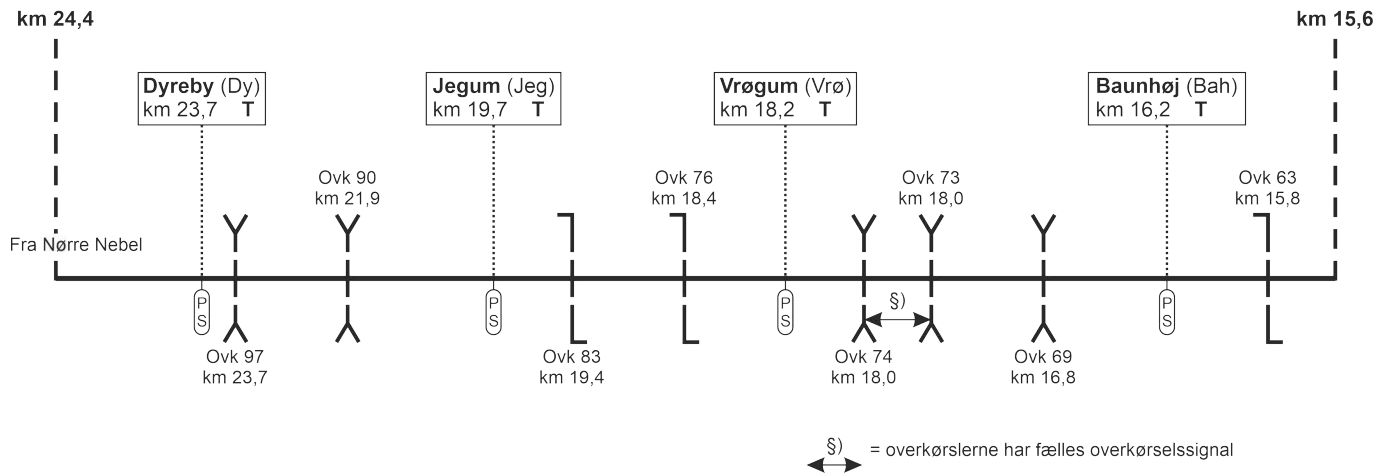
km 24,4

km 15,6

**Dyreby** (Dy)
km 23,7 **T**

**Jegum** (Jeg)
km 19,7 **T**

**Vrøgum** (Vrø)
km 18,2 **T**

**Baunhøj** (Bah)
km 16,2 **T**

Ovk 90
km 21,9

Ovk 76
km 18,4

Ovk 73
km 18,0

Ovk 63
km 15,8

Fra Nørre Nebel

PS

PS

PS

§)

PS

Ovk 97
km 23,7

Ovk 83
km 19,4

Ovk 74
km 18,0

Ovk 69
km 16,8

§) = overkørslerne har fælles overkørselssignal